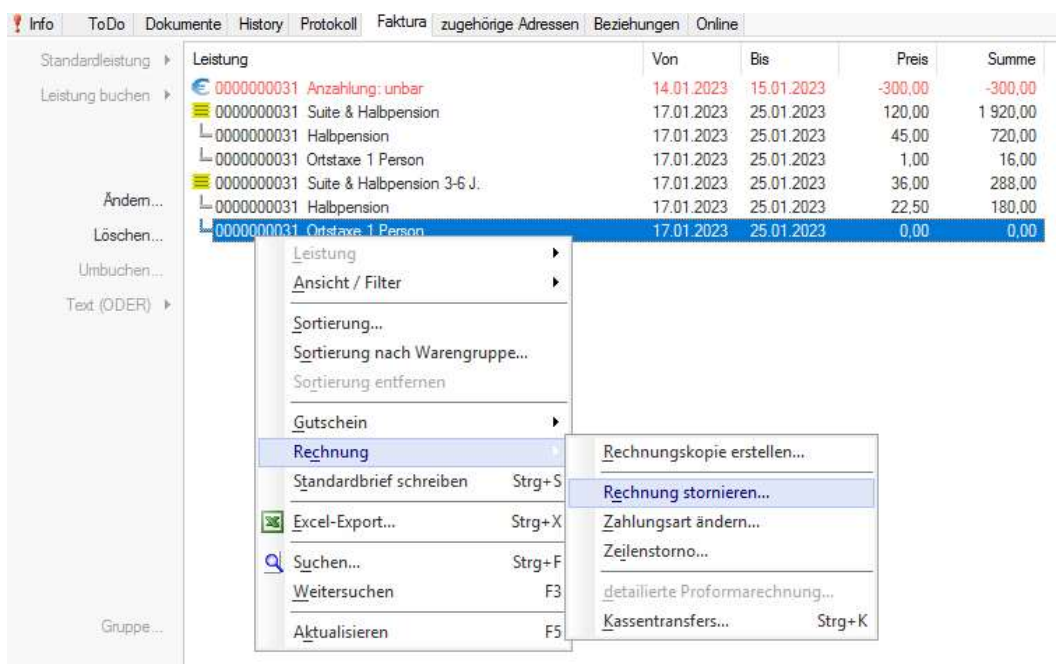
Info | ToDo | Dokumente | History | Protokoll | Faktura | zugehörige Adressen | Beziehungen | Online

Standardleistung
Leistung buchen
Ändern...
Löschen...
Umbuchen...
Text (ODER)
Gruppe...

| Leistung | Von | Bis | Preis | Summe |
|---|---|---|---|---|
| 0000000031 Anzahlung: unbar | 14.01.2023 | 15.01.2023 | -300,00 | -300,00 |
| 0000000031 Suite & Halbpension | 17.01.2023 | 25.01.2023 | 120,00 | 1 920,00 |
| 0000000031 Halbpension | 17.01.2023 | 25.01.2023 | 45,00 | 720,00 |
| 0000000031 Ortstaxe 1 Person | 17.01.2023 | 25.01.2023 | 1,00 | 16,00 |
| 0000000031 Suite & Halbpension 3-6 J. | 17.01.2023 | 25.01.2023 | 36,00 | 288,00 |
| 0000000031 Halbpension | 17.01.2023 | 25.01.2023 | 22,50 | 180,00 |
| 0000000031 Ortstaxe 1 Person | 17.01.2023 | 25.01.2023 | 0,00 | 0,00 |

Leistung
Ansicht / Filter
Sortierung...
Sortierung nach Warengruppe...
Sortierung entfernen
Gutschein
Rechnung
Standardbrief schreiben Strg+S
Excel-Export... Strg+X
Suchen... Strg+F
Weitersuchen F3
Aktualisieren F5

Rechnungskopie erstellen...
Rechnung stornieren...
Zahlungsart ändern...
Zeilenstorno...
detailierte Proformarechnung...
Kassentransfers... Strg+K